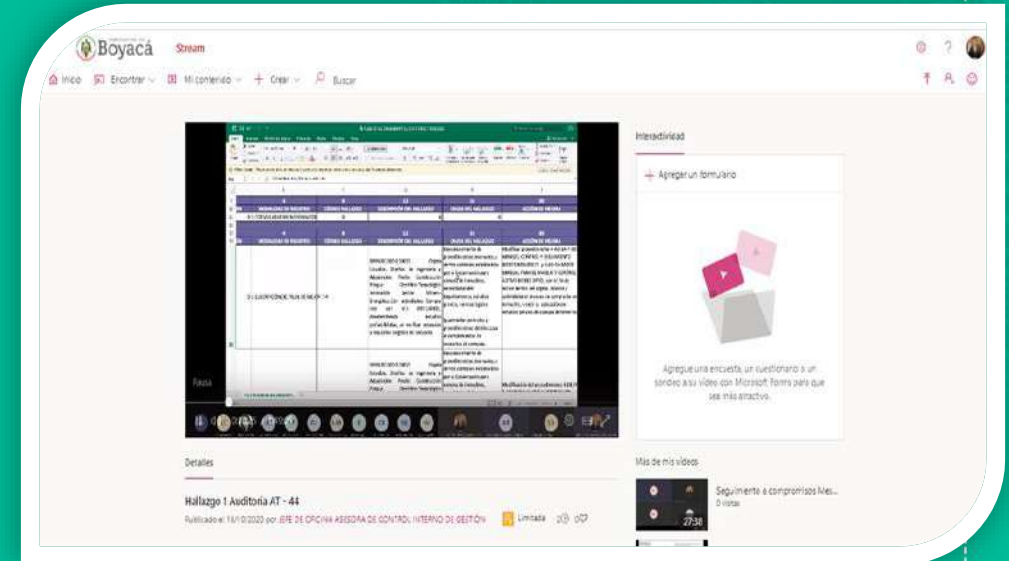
Boyacá Stream

Inicio Encontrar Mi contenido + Crear Buscar

Interactividad

+ Agregar un formulario

Agregue una encuesta, un cuestionario o un sondeo a su vídeo con Microsoft Forms para que sea más atractivo.

Pausa

Detalles

Hallazgo 1 Auditoria AT - 44

Publicado el 16/10/2020 por JEFE DE OFICINA ASESORA DE CONTROL INTERNO DE GESTIÓN Limitada

Más de mis vídeos

Seguimiento a compromisos Mes...
0 vistas
27:38